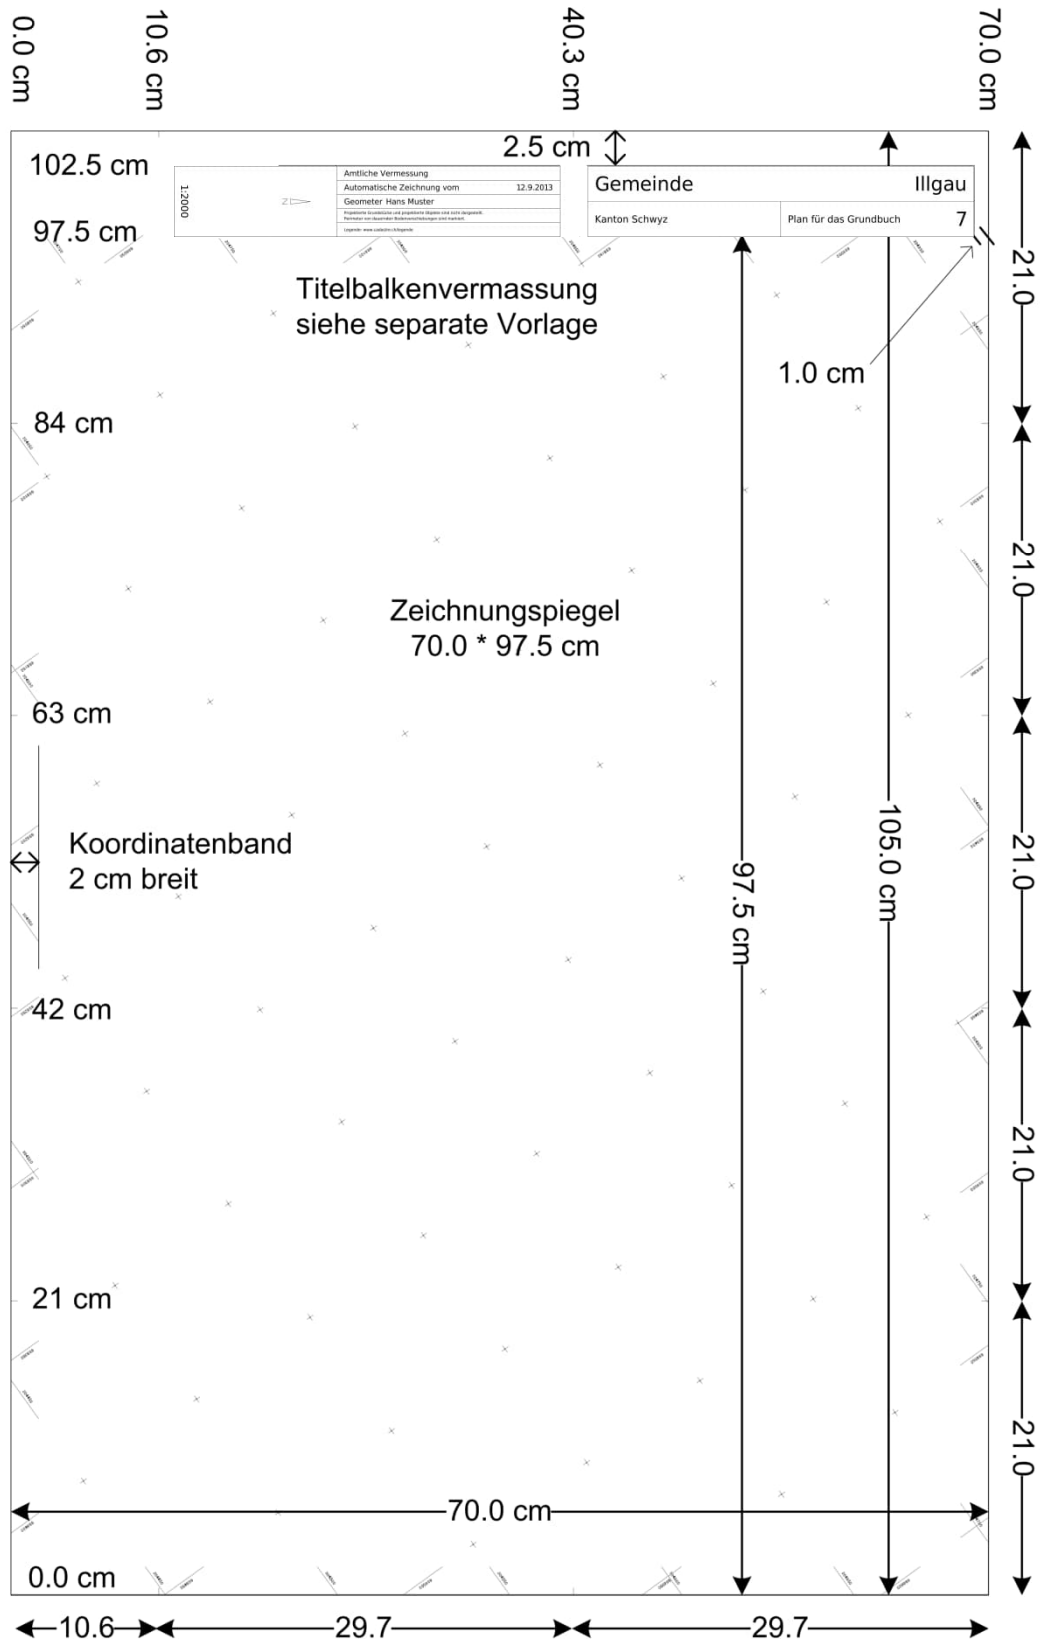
0.0 cm
10.6 cm
40.3 cm
70.0 cm

2.5 cm

102.5 cm

1:2000

Amtliche Vermessung
Automatische Zeichnung vom 12.9.2013
Geometer Hans Muster
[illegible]
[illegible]

Gemeinde Illgau
Kanton Schwyz
Plan für das Grundbuch 7

97.5 cm

Titelbalkenvermassung
siehe separate Vorlage

1.0 cm

84 cm

21.0

Zeichnungsspiegel
70.0 * 97.5 cm

21.0

63 cm

Koordinatenband
2 cm breit

105.0 cm

97.5 cm

21.0

42 cm

21.0

21 cm

21.0

70.0 cm

0.0 cm

10.6
29.7
29.7